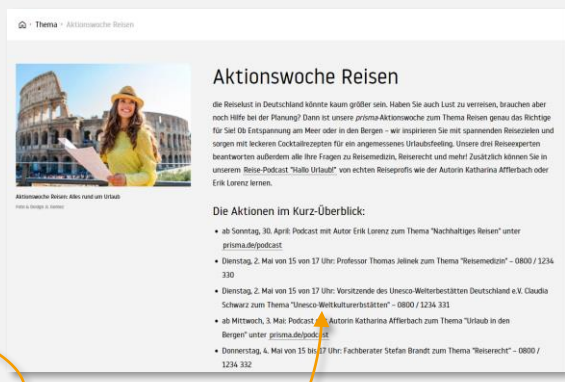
Thema › Aktionswoche Reisen

Aktionswoche Reisen: Alles rund um Urlaub

Foto & Design & Sieben

# Aktionswoche Reisen

die Reiselust in Deutschland könnte kaum größer sein. Haben Sie auch Lust zu verreisen, brauchen aber noch Hilfe bei der Planung? Dann ist unsere *prisma*-Aktionswoche zum Thema Reisen genau das Richtige für Sie! Ob Entspannung am Meer oder in den Bergen – wir inspirieren Sie mit spannenden Reisezielen und sorgen mit leckeren Cocktailrezepten für ein angemessenes Urlaubsfeeling. Unsere drei Reiseexperten beantworten außerdem alle Ihre Fragen zu Reisemedizin, Reiserecht und mehr! Zusätzlich können Sie in unserem Reise-Podcast "Hallo Urlaub!" von echten Reiseprofis wie der Autorin Katharina Afflerbach oder Erik Lorenz lernen.

## Die Aktionen im Kurz-Überblick:

- ab Sonntag, 30. April: Podcast mit Autor Erik Lorenz zum Thema "Nachhaltiges Reisen" unter prisma.de/podcast
- Dienstag, 2. Mai von 15 von 17 Uhr: Professor Thomas Jelinek zum Thema "Reisemedizin" – 0800 / 1234 330
- Dienstag, 2. Mai von 15 von 17 Uhr: Vorsitzende des Unesco-Welterbestätten Deutschland e.V. Claudia Schwarz zum Thema "Unesco-Weltkulturerbestätten" – 0800 / 1234 331
- ab Mittwoch, 3. Mai: Podcast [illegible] Autorin Katharina Afflerbach zum Thema "Urlaub in den Bergen" unter prisma.de/podcast
- Donnerstag, 4. Mai von 15 bis 17 Uhr: Fachberater Stefan Brandt zum Thema "Reiserecht" – 0800 / 1234 332